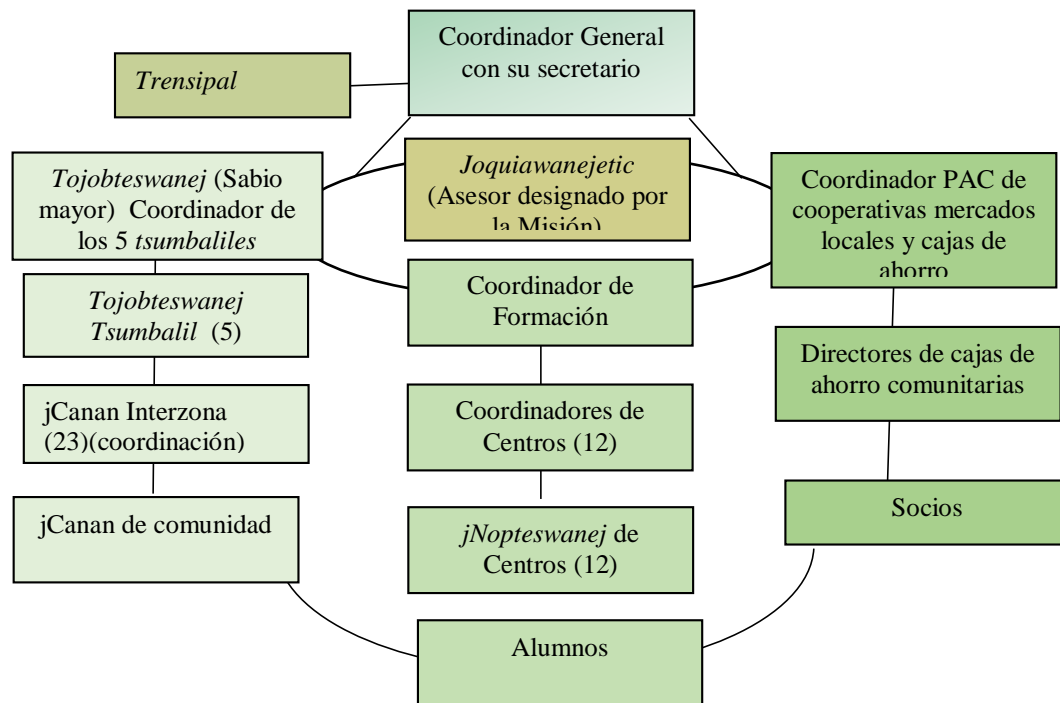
Coordinador General con su secretario

Trensipal

Tojobteswanej (Sabio mayor) Coordinador de los 5 tsumbaliles

Joquiawanejetic (Asesor designado por la Misión)

Coordinador PAC de cooperativas mercados locales y cajas de ahorro

Tojobteswanej Tsumbalil (5)

Coordinador de Formación

Directores de cajas de ahorro comunitarias

jCanan Interzona (23)(coordinación)

Coordinadores de Centros (12)

Socios

jCanan de comunidad

jNopteswanej de Centros (12)

Alumnos